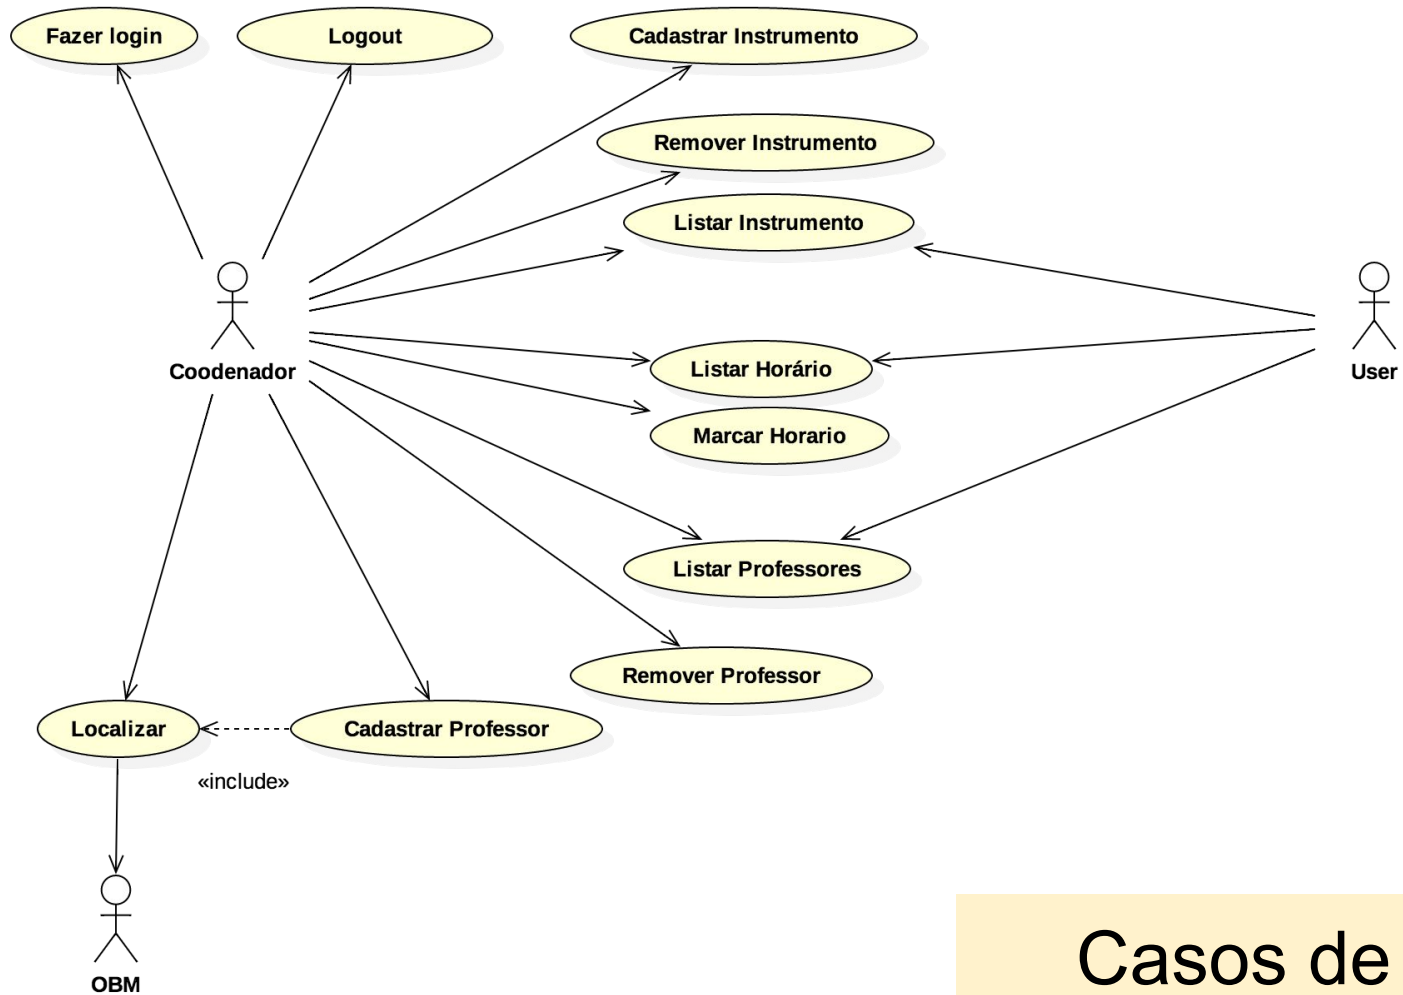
Fazer login

Logout

Cadastrar Instrumento

Remover Instrumento

Listar Instrumento

Coodenador

User

Listar Horário

Marcar Horario

Listar Professores

Remover Professor

Localizar

Cadastrar Professor

«include»

OBM

Casos de